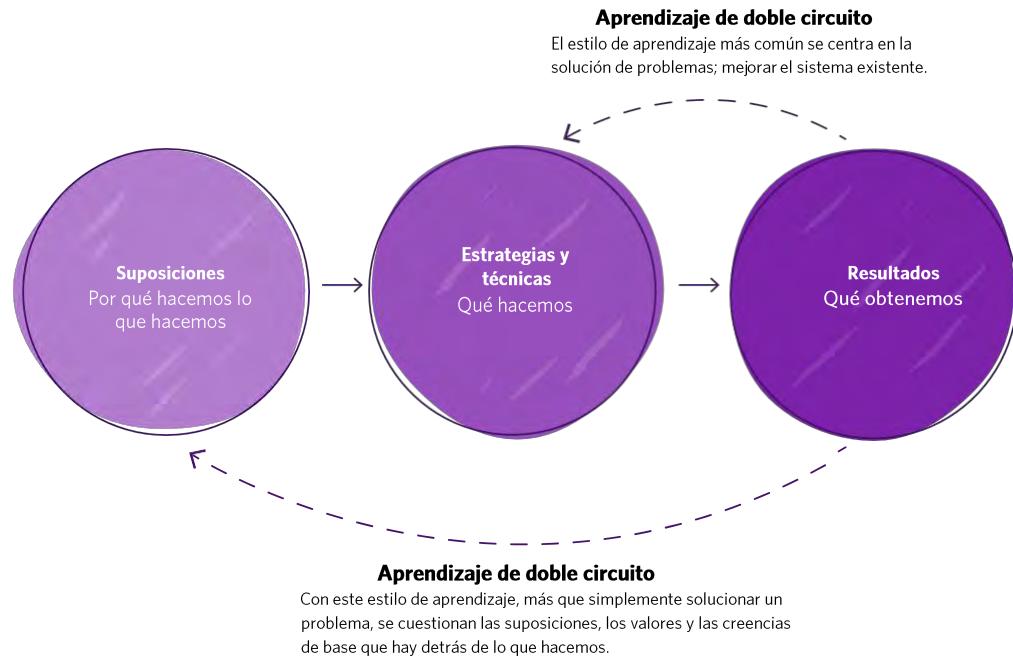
**Aprendizaje de doble circuito**
El estilo de aprendizaje más común se centra en la solución de problemas; mejorar el sistema existente.

**Suposiciones**
Por qué hacemos lo que hacemos

**Estrategias y técnicas**
Qué hacemos

**Resultados**
Qué obtenemos

**Aprendizaje de doble circuito**
Con este estilo de aprendizaje, más que simplemente solucionar un problema, se cuestionan las suposiciones, los valores y las creencias de base que hay detrás de lo que hacemos.